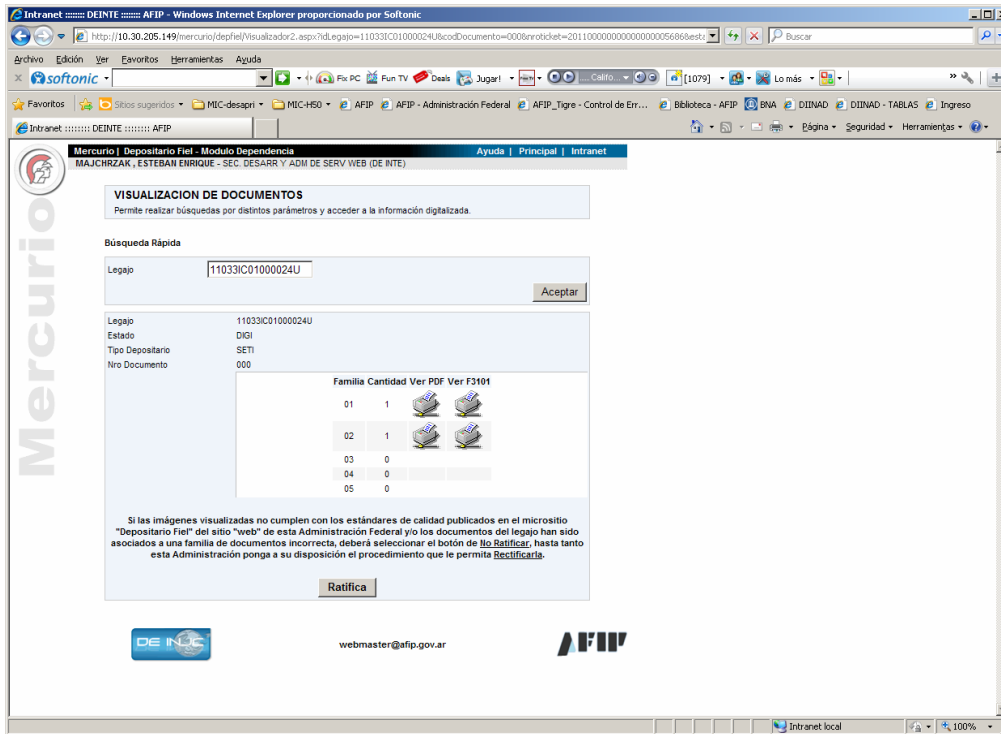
Intranet ::::::: DEINTE ::::::: AFIP - Windows Internet Explorer proporcionado por Softonic

http://10.30.205.149/mercurio/depfiel/Visualizador2.aspx?idLegajo=11033IC01000024U&codDocumento=000&nroticket=20110000000000000005686&esta

Buscar

Archivo Edición Ver Favoritos Herramientas Ayuda

softonic

Fix PC Fun TV Deals Jugar! Califo... [1079] Lo más

Favoritos Sitios sugeridos MIC-desapri MIC-H50 AFIP AFIP - Administración Federal AFIP_Tigre - Control de Err... Biblioteca - AFIP BNA DIINAD DIINAD - TABLAS Ingreso

Intranet ::::::: DEINTE ::::::: AFIP

Página Seguridad Herramientas

Mercurio | Depositario Fiel - Modulo Dependencia
MAJCHRZAK , ESTEBAN ENRIQUE - SEC. DESARR Y ADM DE SERV WEB (DE INTE)

Ayuda | Principal | Intranet

Mercurio

VISUALIZACION DE DOCUMENTOS
Permite realizar búsquedas por distintos parámetros y acceder a la información digitalizada.

Búsqueda Rápida

Legajo 11033IC01000024U

Aceptar

Legajo 11033IC01000024U
Estado DIGI
Tipo Depositario SETI
Nro Documento 000

| Familia | Cantidad | Ver PDF | Ver F3101 |
|---|---|---|---|
| 01 | 1 | | |
| 02 | 1 | | |
| 03 | 0 | | |
| 04 | 0 | | |
| 05 | 0 | | |

Si las imágenes visualizadas no cumplen con los estándares de calidad publicados en el micrositio "Depositario Fiel" del sitio "web" de esta Administración Federal y/o los documentos del legajo han sido asociados a una familia de documentos incorrecta, deberá seleccionar el botón de No Ratificar, hasta tanto esta Administración ponga a su disposición el procedimiento que le permita Rectificarla.

Ratifica

DE INTE

webmaster@afip.gov.ar

AFIP

Intranet local

100%